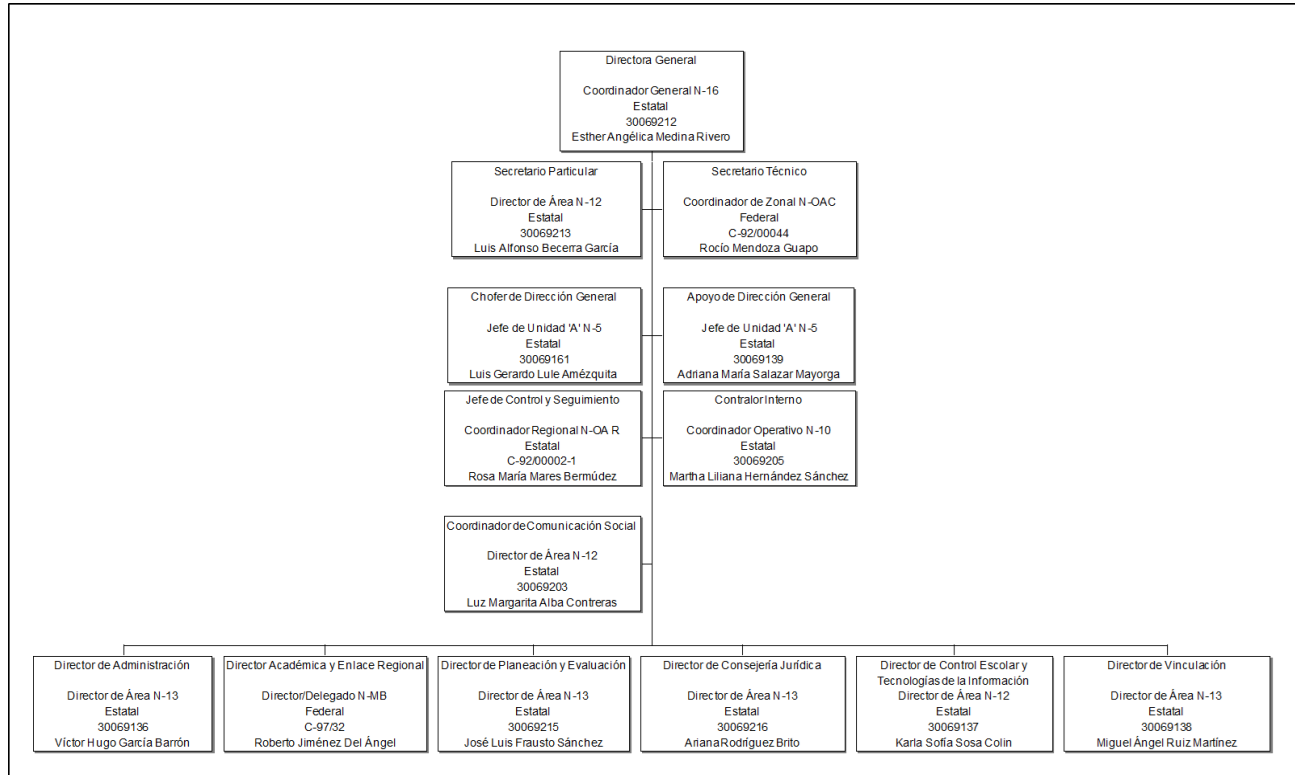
Directora General

Coordinador General N-16
Estatal
30069212
Esther Angélica Medina Rivero

Secretario Particular

Director de Área N-12
Estatal
30069213
Luis Alfonso Becerra García

Secretario Técnico

Coordinador de Zonal N-OAC
Federal
C-92/00044
Rocío Mendoza Guapo

Chofer de Dirección General

Jefe de Unidad 'A' N-5
Estatal
30069161
Luis Gerardo Lule Amézquita

Apoyo de Dirección General

Jefe de Unidad 'A' N-5
Estatal
30069139
Adriana María Salazar Mayorga

Jefe de Control y Seguimiento

Coordinador Regional N-OA R
Estatal
C-92/00002-1
Rosa María Mares Bermúdez

Contralor Interno

Coordinador Operativo N-10
Estatal
30069205
Martha Liliana Hernández Sánchez

Coordinador de Comunicación Social

Director de Área N-12
Estatal
30069203
Luz Margarita Alba Contreras

Director de Administración

Director de Área N-13
Estatal
30069136
Víctor Hugo García Barrón

Director Académica y Enlace Regional

Director/Delegado N-MB
Federal
C-97/32
Roberto Jiménez Del Ángel

Director de Planeación y Evaluación

Director de Área N-13
Estatal
30069215
José Luis Frausto Sánchez

Director de Consejería Jurídica

Director de Área N-13
Estatal
30069216
Ariana Rodríguez Brito

Director de Control Escolar y Tecnologías de la Información
Director de Área N-12
Estatal
30069137
Karla Sofía Sosa Colin

Director de Vinculación

Director de Área N-13
Estatal
30069138
Miguel Ángel Ruiz Martínez